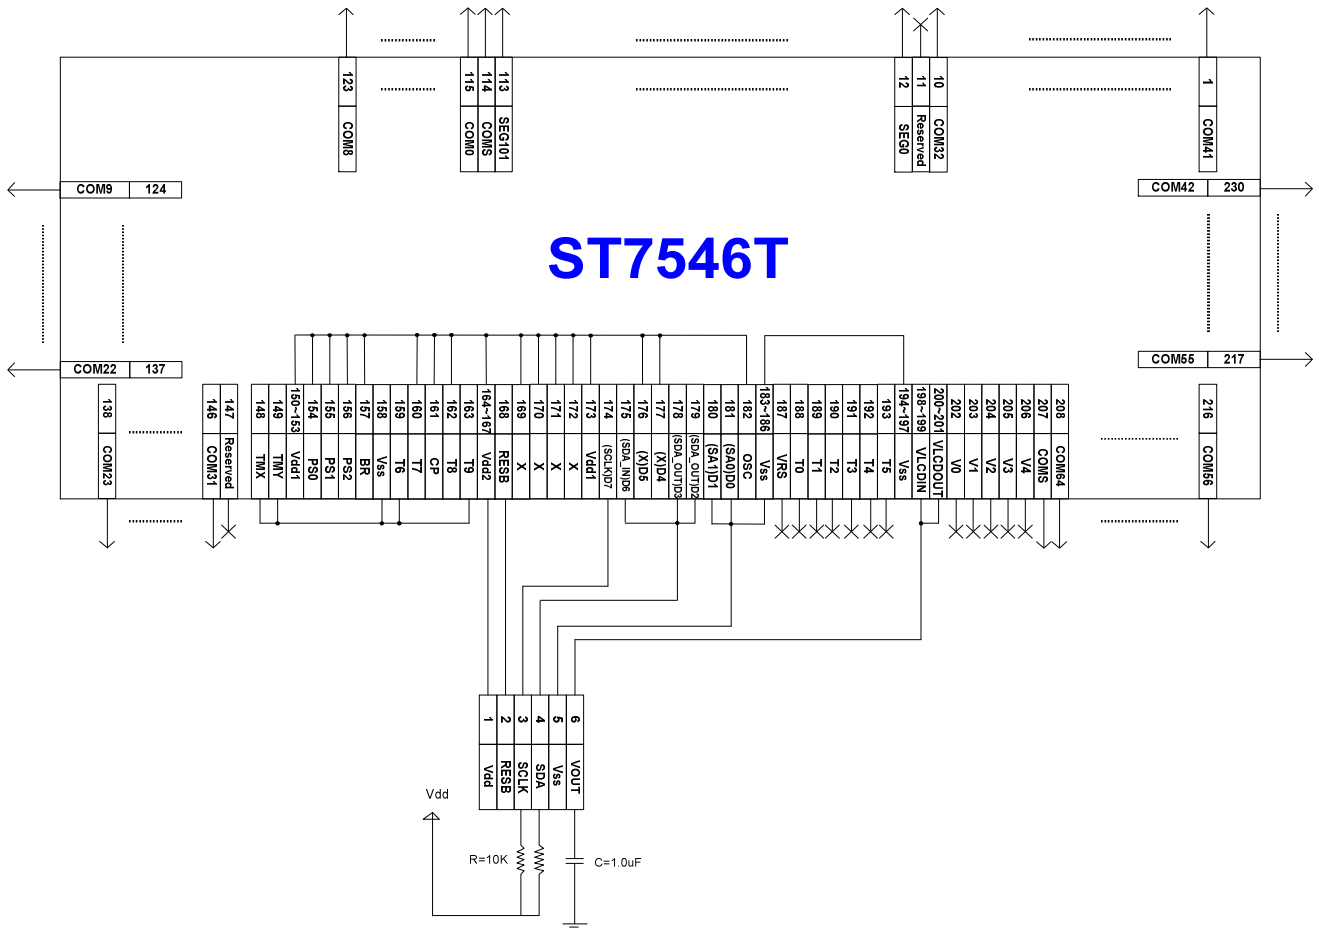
123 COM8
115 COM0
114 COMS
113 SEG101
12 SEG0
11 Reserved
10 COM32
1 COM41

COM9 124
COM42 230

ST7546T

COM22 137
COM55 217

138 COM23
146 COM31
147 Reserved
148 TMX
149 TMY
150~153 Vdd1
154 PS0
155 PS1
156 PS2
157 BR
158 Vss
159 T6
160 T7
161 CP
162 T8
163 T9
164~167 Vdd2
168 RESB
169 X
170 X
171 X
172 X
173 Vdd1
174 (SCLK)D7
175 (SDA_IN)D6
176 (X)D5
177 (X)D4
178 (SDA_OUT)D3
179 (SDA_OUT)D2
180 (SA1)D1
181 (SA0)D0
182 OSC
183~186 Vss
187 VRS
188 T0
189 T1
190 T2
191 T3
192 T4
193 T5
194~197 Vss
198~199 VLCDIN
200~201 VLCDOUT
202 V0
203 V1
204 V2
205 V3
206 V4
207 COMS
208 COM64
216 COM56

1 Vdd
2 RESB
3 SCLK
4 SDA
5 Vss
6 VOUT

Vdd
R=10K
C=1.0uF